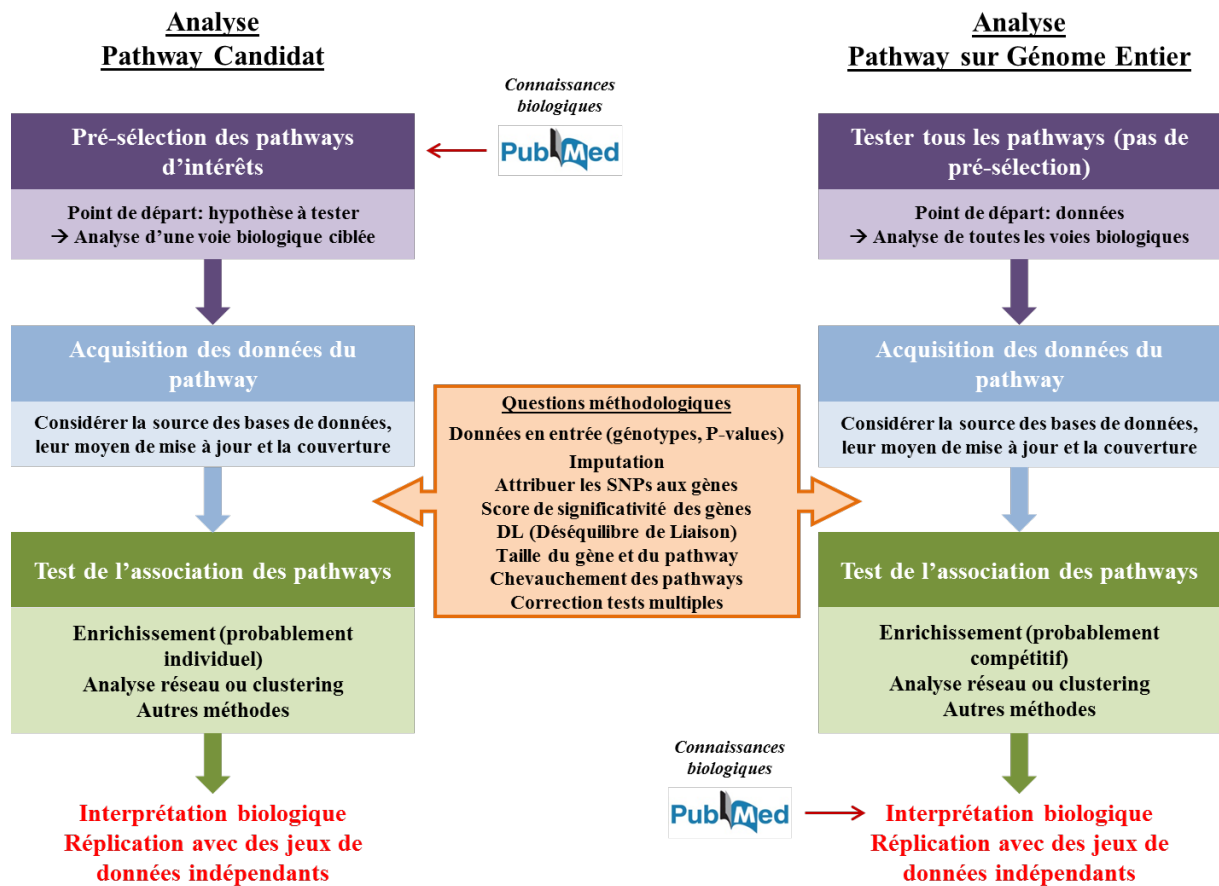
Analyse
Pathway Candidat

Connaissances biologiques

PubMed

Pré-sélection des pathways d'intérêts

Point de départ: hypothèse à tester
→ Analyse d'une voie biologique ciblée

Acquisition des données du pathway

Considérer la source des bases de données, leur moyen de mise à jour et la couverture

Test de l'association des pathways

Enrichissement (probablement individuel)
Analyse réseau ou clustering
Autres méthodes

Interprétation biologique
Réplication avec des jeux de données indépendants

Questions méthodologiques
Données en entrée (génotypes, P-values)
Imputation
Attribuer les SNPs aux gènes
Score de significativité des gènes
DL (Déséquilibre de Liaison)
Taille du gène et du pathway
Chevauchement des pathways
Correction tests multiples

Analyse
Pathway sur Génome Entier

Tester tous les pathways (pas de pré-sélection)

Point de départ: données
→ Analyse de toutes les voies biologiques

Acquisition des données du pathway

Considérer la source des bases de données, leur moyen de mise à jour et la couverture

Test de l'association des pathways

Enrichissement (probablement compétitif)
Analyse réseau ou clustering
Autres méthodes

Connaissances biologiques

PubMed

Interprétation biologique
Réplication avec des jeux de données indépendants